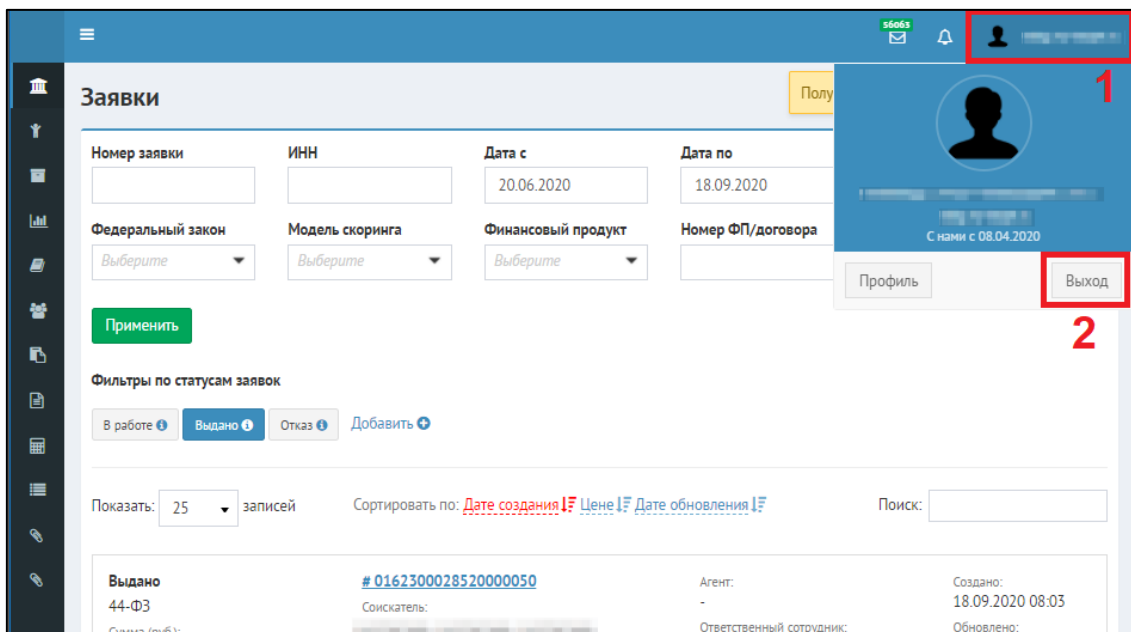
56065

Заявки

Полу

1

С нами с 08.04.2020

Профиль

Выход

2

Номер заявки

ИНН

Дата с

20.06.2020

Дата по

18.09.2020

Федеральный закон

Выберите

Модель скоринга

Выберите

Финансовый продукт

Выберите

Номер ФП/договора

Применить

Фильтры по статусам заявок

В работе

Выдано

Отказ

Добавить

Показать: 25 записей

Сортировать по: Дате создания Цене Дате обновления

Поиск:

Выдано

44-ФЗ

Сумма (руб):

# 0162300028520000050

Соискатель:

Агент:

-

Ответственный сотрудник:

Создано:

18.09.2020 08:03

Обновлено: